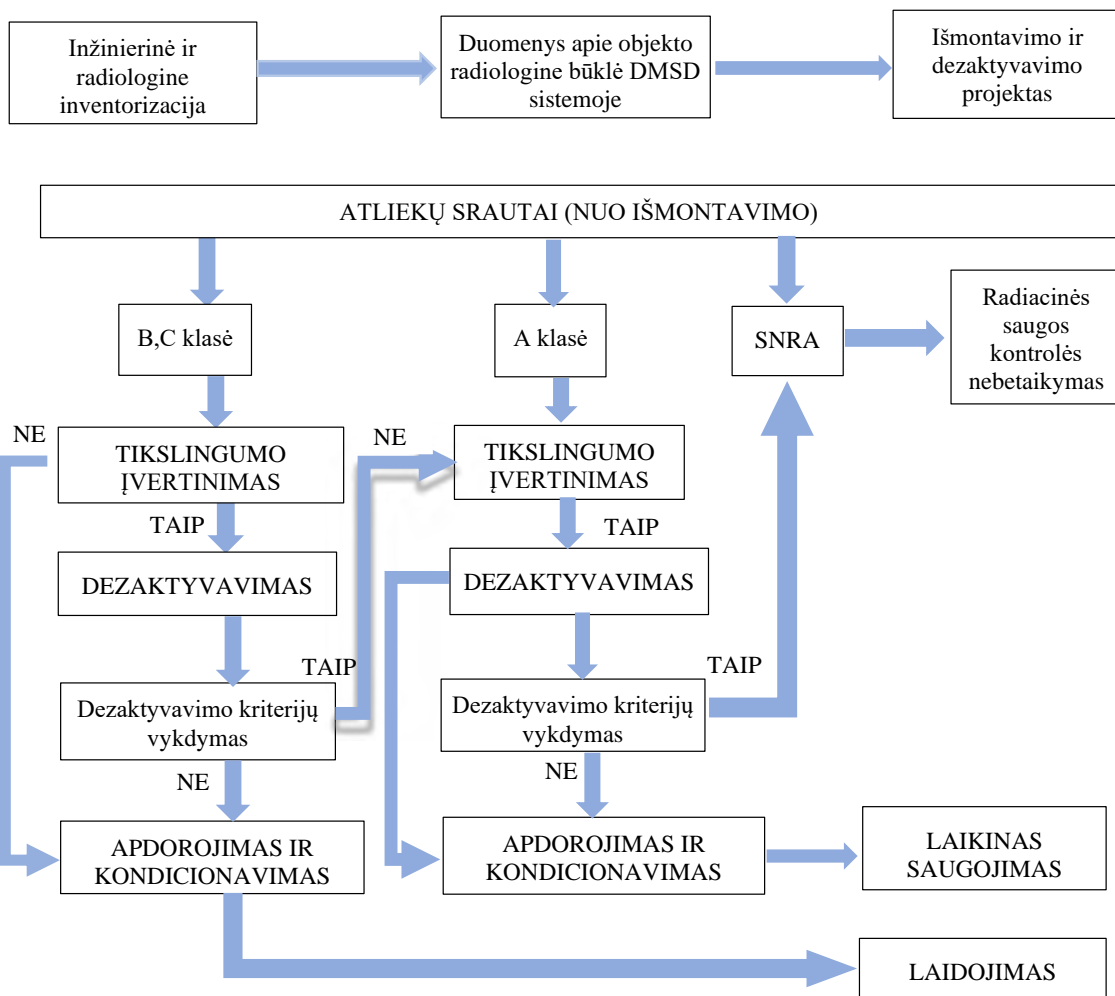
Inžinierinė ir radiologine inventorizacija

Duomenys apie objekto radiologine būklė DMSD sistemoje

Išmontavimo ir dezaktyvavimo projektas

ATLIEKŲ SRAUTAI (NUO IŠMONTAVIMO)

B,C klasė

A klasė

SNRA

Radiacinės saugos kontrolės nebetaikymas

NE

TIKSLINGUMO ĮVERTINIMAS

NE

TIKSLINGUMO ĮVERTINIMAS

TAIP

TAIP

DEZAKTYVAVIMAS

DEZAKTYVAVIMAS

TAIP

TAIP

Dezaktyvavimo kriterijų vykdymas

Dezaktyvavimo kriterijų vykdymas

NE

NE

APDOROJIMAS IR KONDICIONAVIMAS

APDOROJIMAS IR KONDICIONAVIMAS

LAIKINAS SAUGOJIMAS

LAIDOJIMAS